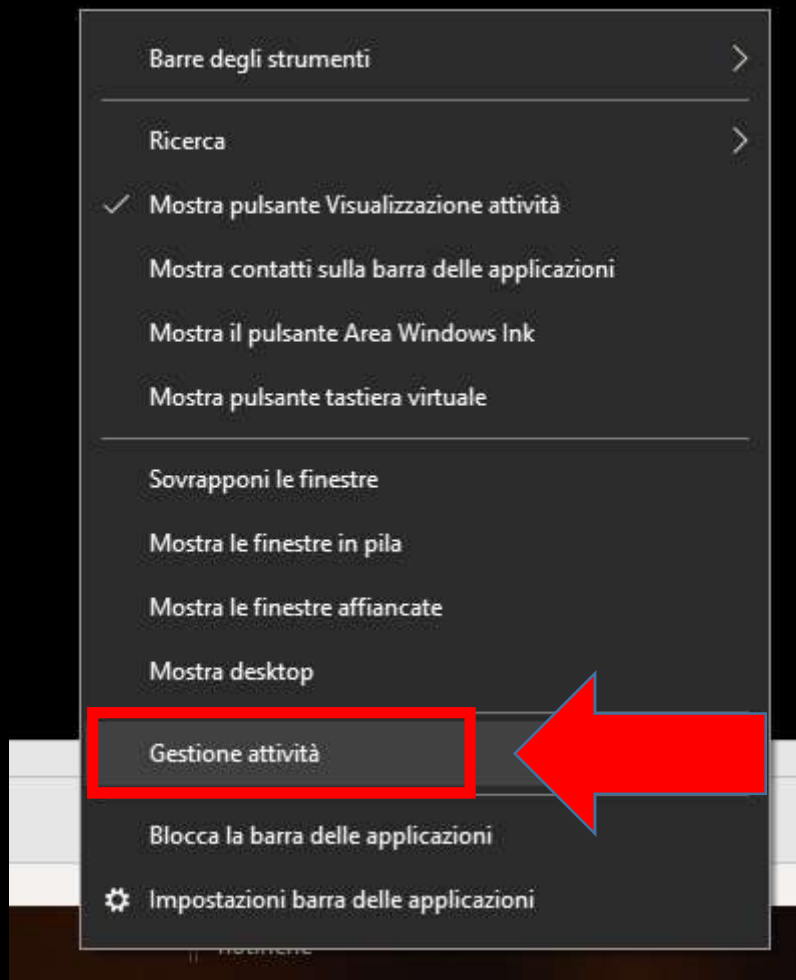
Barre degli strumenti

Ricerca

Mostra pulsante Visualizzazione attività

Mostra contatti sulla barra delle applicazioni

Mostra il pulsante Area Windows Ink

Mostra pulsante tastiera virtuale

Sovrapponi le finestre

Mostra le finestre in pila

Mostra le finestre affiancate

Mostra desktop

Gestione attività

Blocca la barra delle applicazioni

Impostazioni barra delle applicazioni